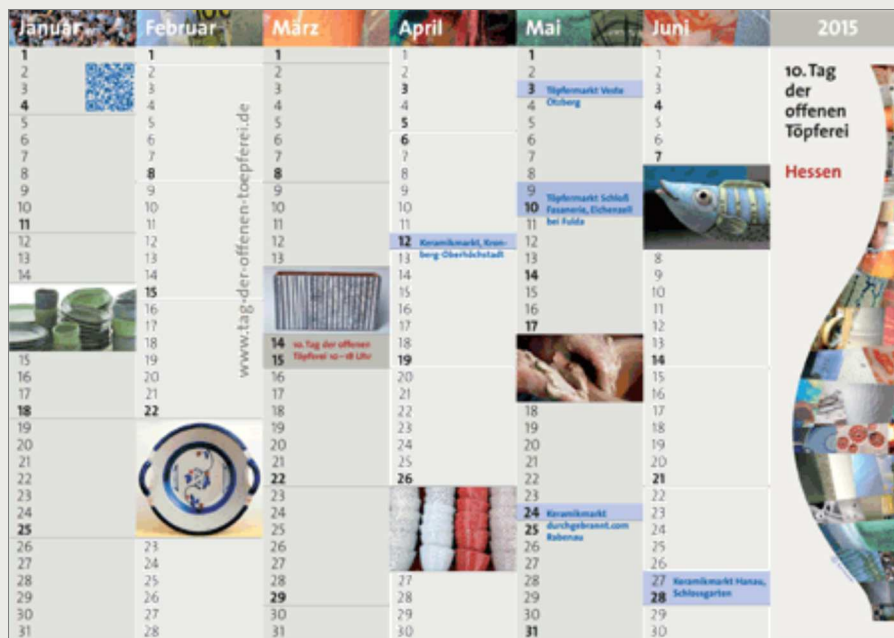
Januar
1
2
3
4
5
6
7
8
9
10
11
12
13
14
15
16
17
18
19
20
21
22
23
24
25
26
27
28
29
30
31

Februar
1
2
3
4
5
6
7
8
9
10
11
12
13
14
15
16
17
18
19
20
21
22
23
24
25
26
27
28

www.tag-der-offenen-toepferei.de

März
1
2
3
4
5
6
7
8
9
10
11
12
13
14 10. Tag der offenen
15 Töpferei 10–18 Uhr
16
17
18
19
20
21
22
23
24
25
26
27
28
29
30
31

April
1
2
3
4
5
6
7
8
9
10
11
12 Keramikmarkt, Kronberg-Oberhöchstadt
13
14
15
16
17
18
19
20
21
22
23
24
25
26
27
28
29
30

Mai
1
2
3 Töpfermarkt Veste Otzberg
4
5
6
7
8
9 Töpfermarkt Schloß
10 Fasanerie, Eichenzell bei Fulda
11
12
13
14
15
16
17
18
19
20
21
22
23
24 Keramikmarkt
25 durchgebrannt.com Rabenau
26
27
28
29
30
31

Juni
1
2
3
4
5
6
7
8
9
10
11
12
13
14
15
16
17
18
19
20
21
22
23
24
25
26
27 Keramikmarkt Hanau,
28 Schlossgarten
29
30

2015

10. Tag der offenen Töpferei

Hessen